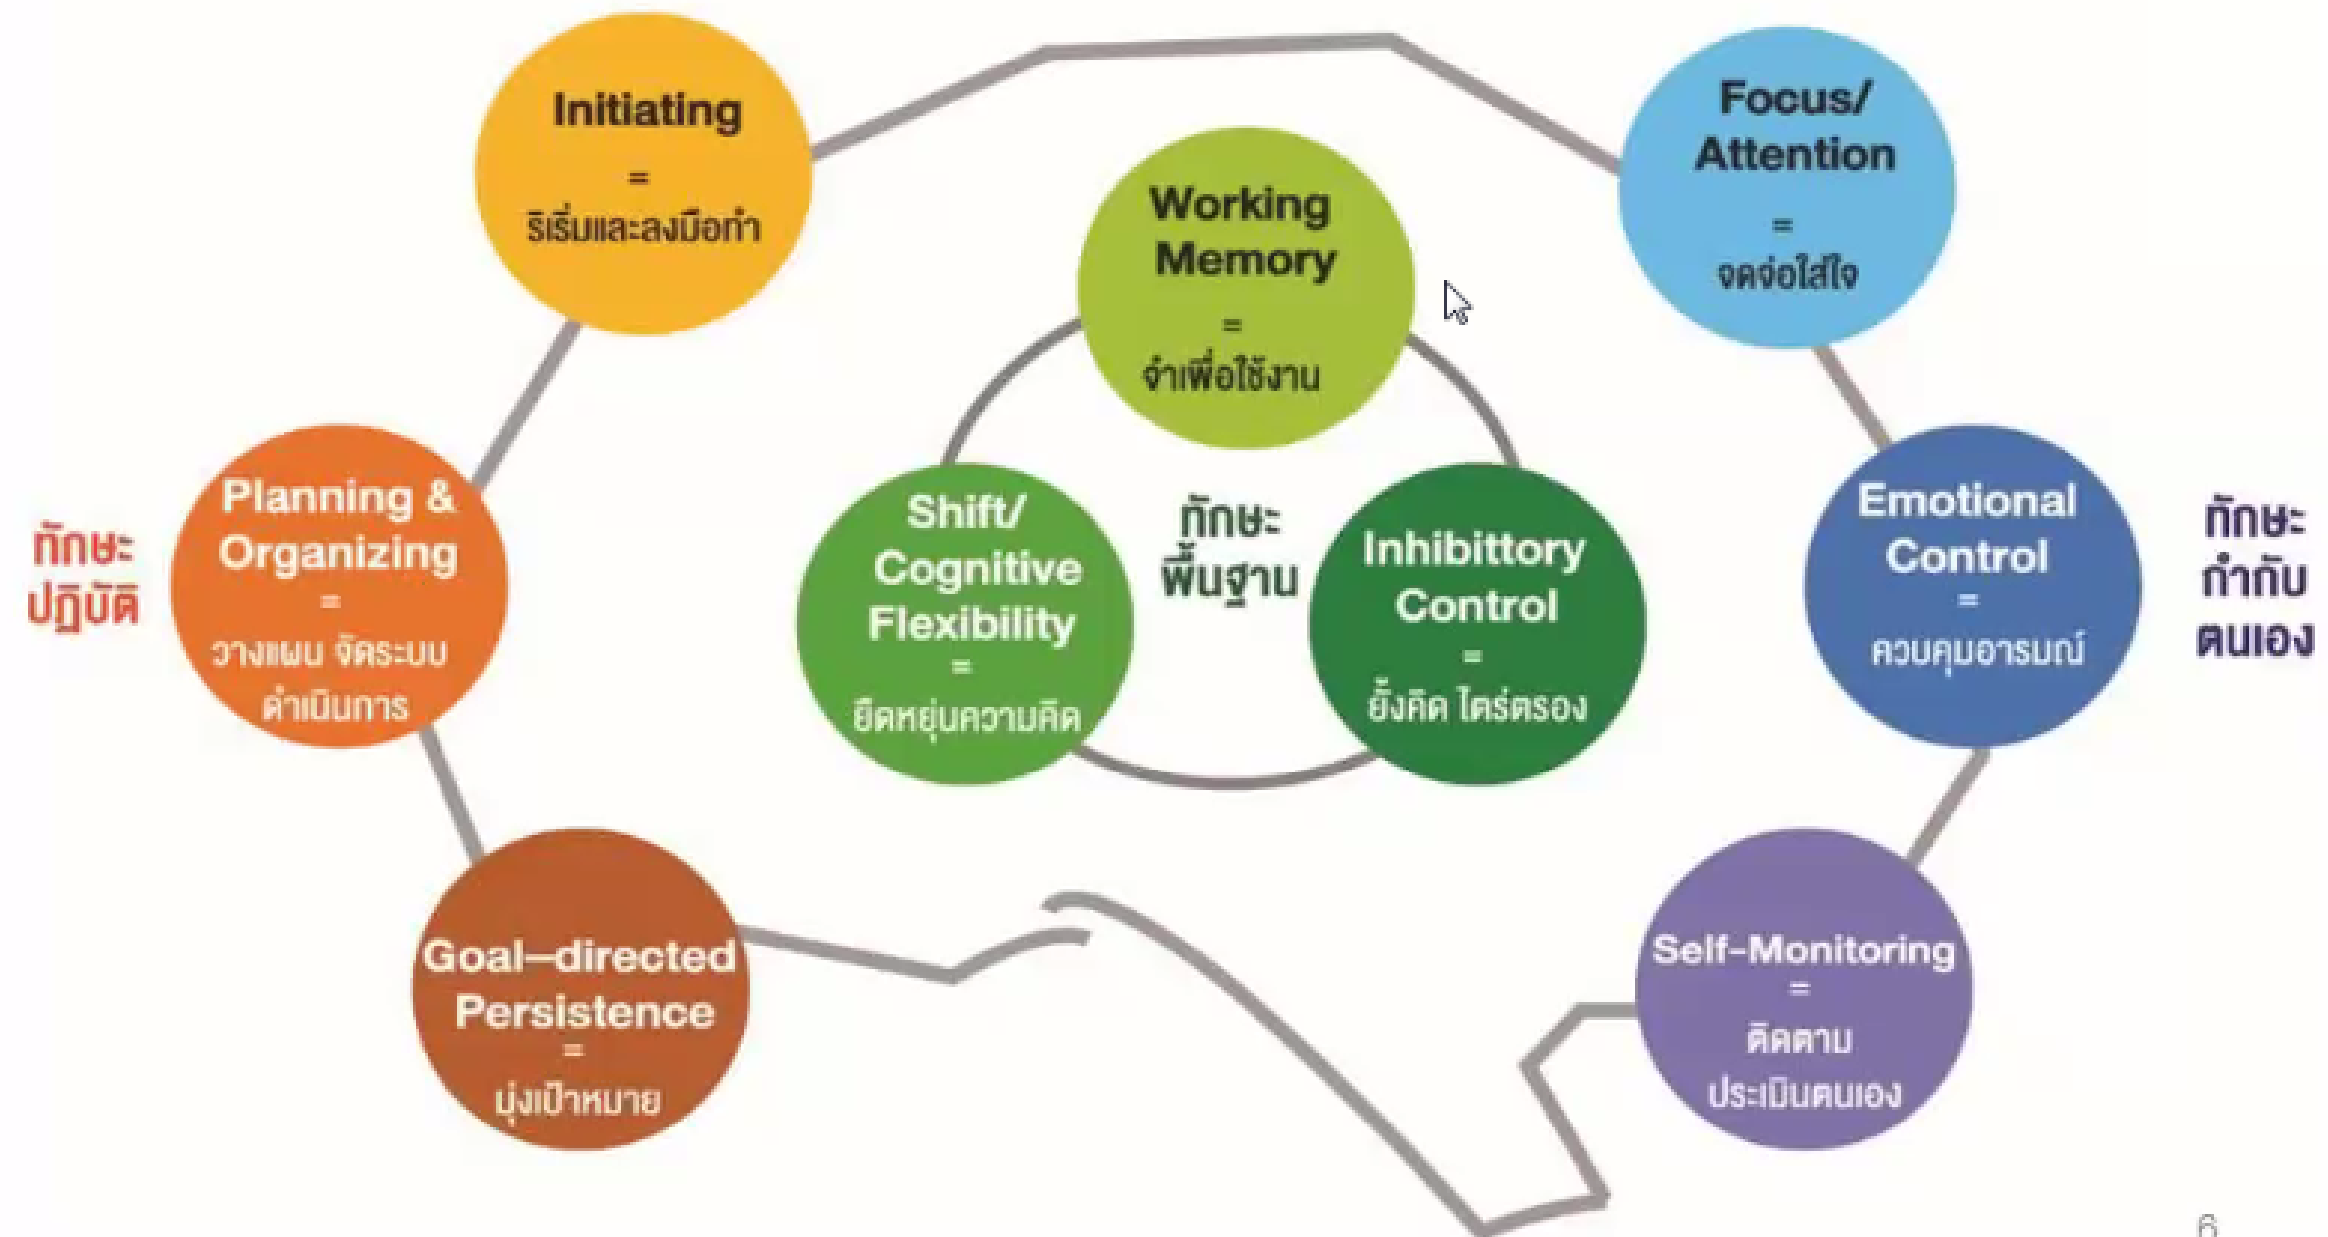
Initiating
=
ริเริ่มและลงมือทำ

Focus/
Attention
=
จดจ่อใส่ใจ

Working
Memory
=
จำเพื่อใช้งาน

ทักษะ
ปฏิบัติ

Planning &
Organizing
=
วางแผน จัดระบบ
ดำเนินการ

Shift/
Cognitive
Flexibility
=
ยืดหยุ่นความคิด

ทักษะ
พื้นฐาน

Inhibittory
Control
=
ยั้งคิด ไตร่ตรอง

Emotional
Control
=
ควบคุมอารมณ์

ทักษะ
กำกับ
ตนเอง

Goal-directed
Persistence
=
มุ่งเป้าหมาย

Self-Monitoring
=
ติดตาม
ประเมินตนเอง

6